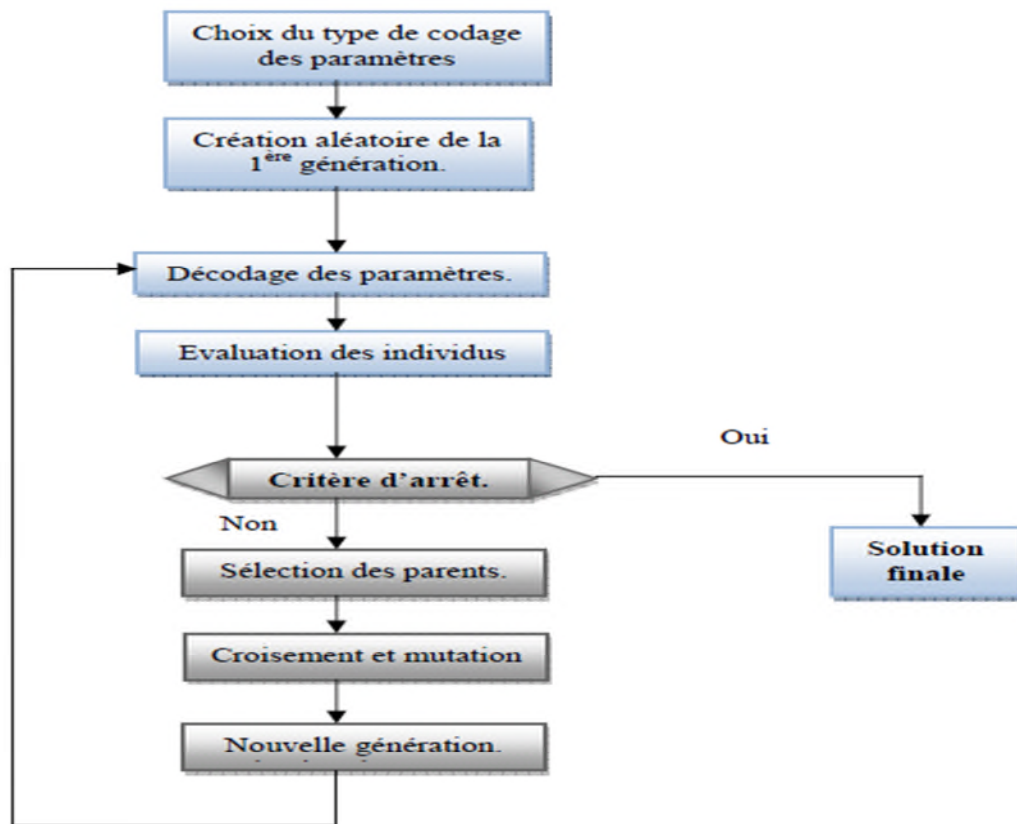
Choix du type de codage des paramètres

Création aléatoire de la 1$^{ère}$ génération.

Décodage des paramètres.

Evaluation des individus

Oui

Critère d'arrêt.

Non

Solution finale

Sélection des parents.

Croisement et mutation

Nouvelle génération.